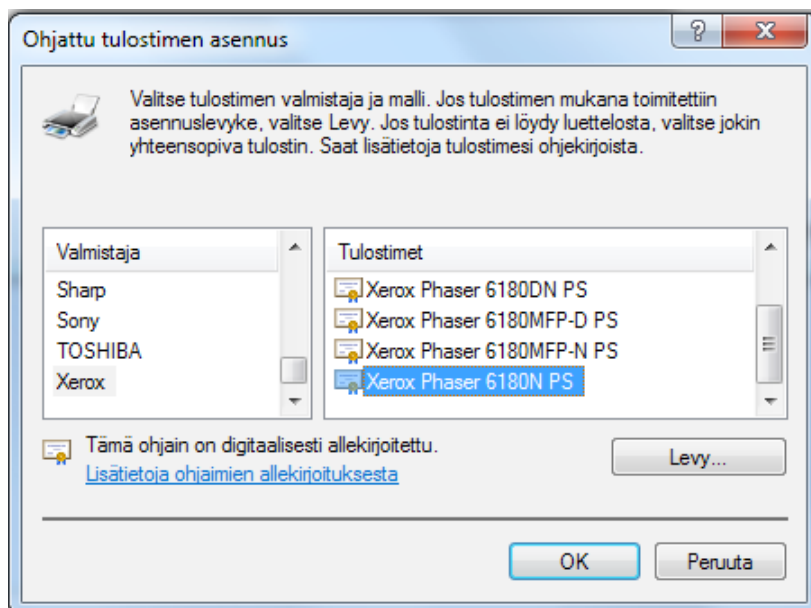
Ohjattu tulostimen asennus

?

Valitse tulostimen valmistaja ja malli. Jos tulostimen mukana toimitettiin asennuslevyke, valitse Levy. Jos tulostinta ei löydy luettelosta, valitse jokin yhteensopiva tulostin. Saat lisätietoja tulostimesi ohjekirjoista.

Valmistaja
Sharp
Sony
TOSHIBA
Xerox

Tulostimet
Xerox Phaser 6180DN PS
Xerox Phaser 6180MFP-D PS
Xerox Phaser 6180MFP-N PS
Xerox Phaser 6180N PS

Tämä ohjain on digitaalisesti allekirjoitettu.
Lisätietoja ohjaimien allekirjoituksesta

Levy...

OK
Peruuta